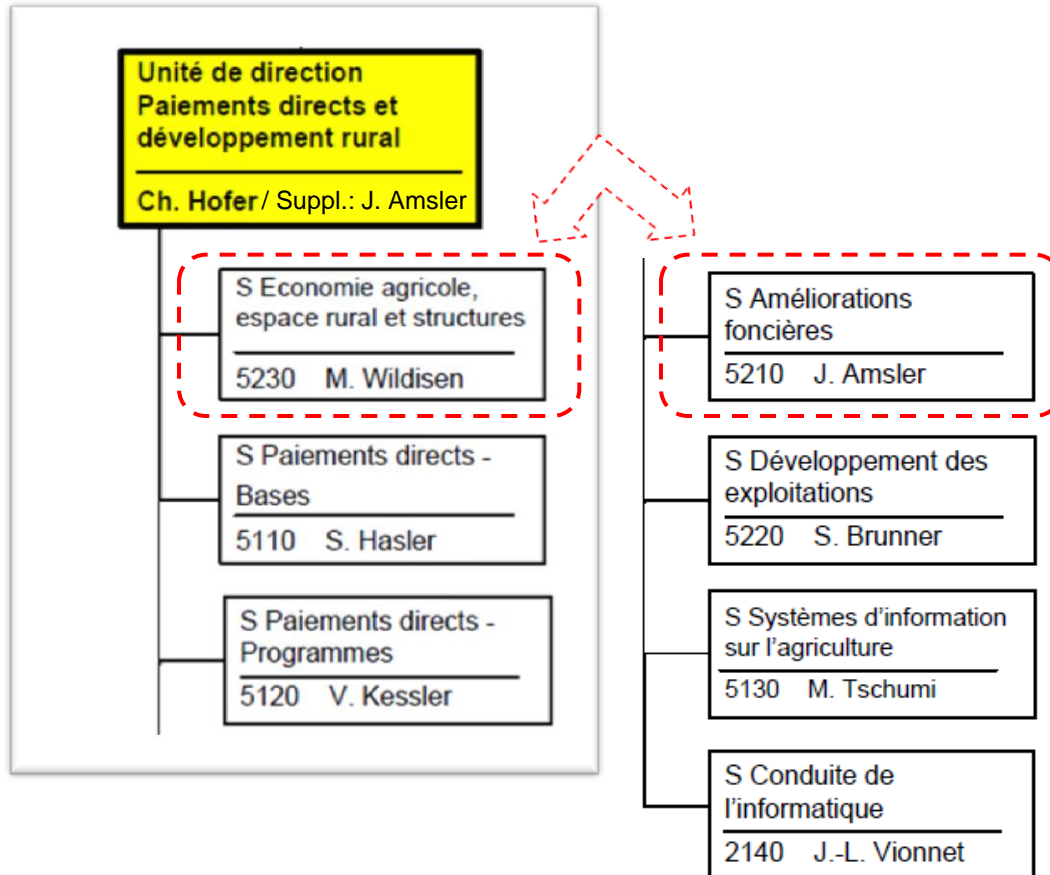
Unité de direction
Paiements directs et développement rural

Ch. Hofer / Suppl.: J. Amsler

S Economie agricole, espace rural et structures

5230 M. Wildisen

S Paiements directs - Bases

5110 S. Hasler

S Paiements directs - Programmes

5120 V. Kessler

S Améliorations foncières

5210 J. Amsler

S Développement des exploitations

5220 S. Brunner

S Systèmes d'information sur l'agriculture

5130 M. Tschumi

S Conduite de l'informatique

2140 J.-L. Vionnet